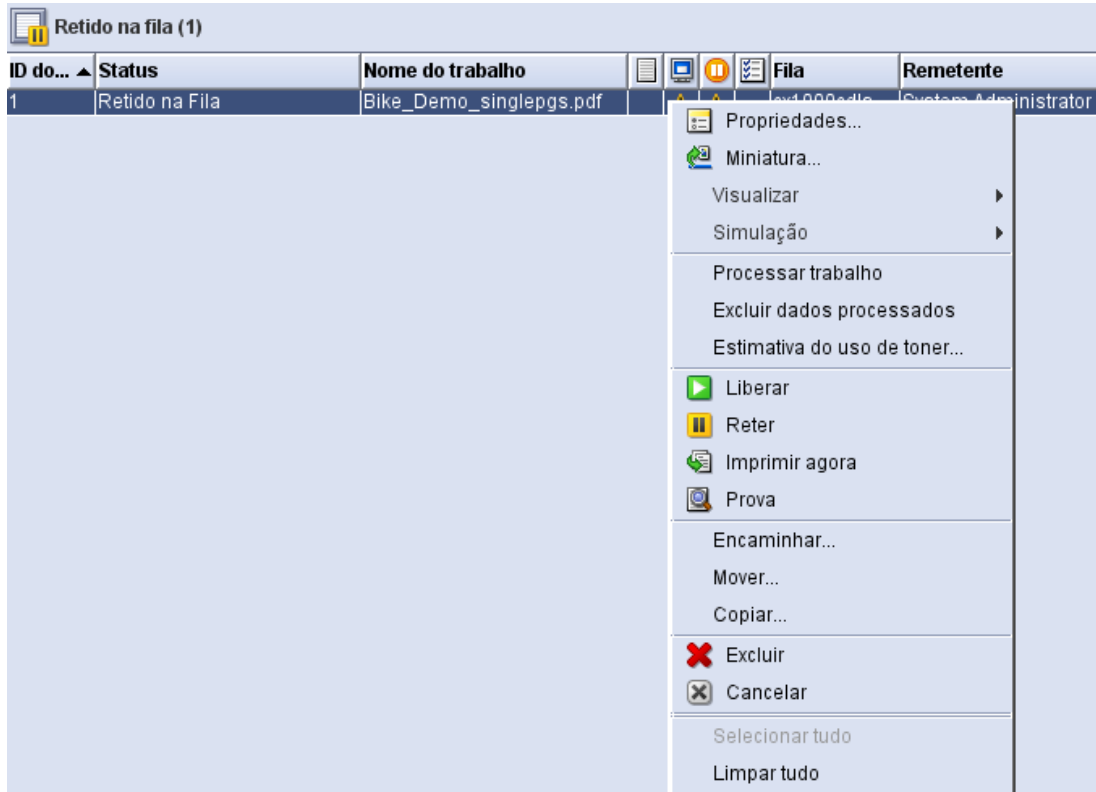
Retido na fila (1)

| ID do... ▲ | Status | Nome do trabalho | | | | | Fila | Remetente |
|---|---|---|---|---|---|---|---|---|
| 1 | Retido na Fila | Bike_Demo_singlepgs.pdf | | | | | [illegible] | System Adm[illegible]inistrator |

Propriedades...
Miniatura...
Visualizar
Simulação
Processar trabalho
Excluir dados processados
Estimativa do uso de toner...
Liberar
Reter
Imprimir agora
Prova
Encaminhar...
Mover...
Copiar...
Excluir
Cancelar
Selecionar tudo
Limpar tudo